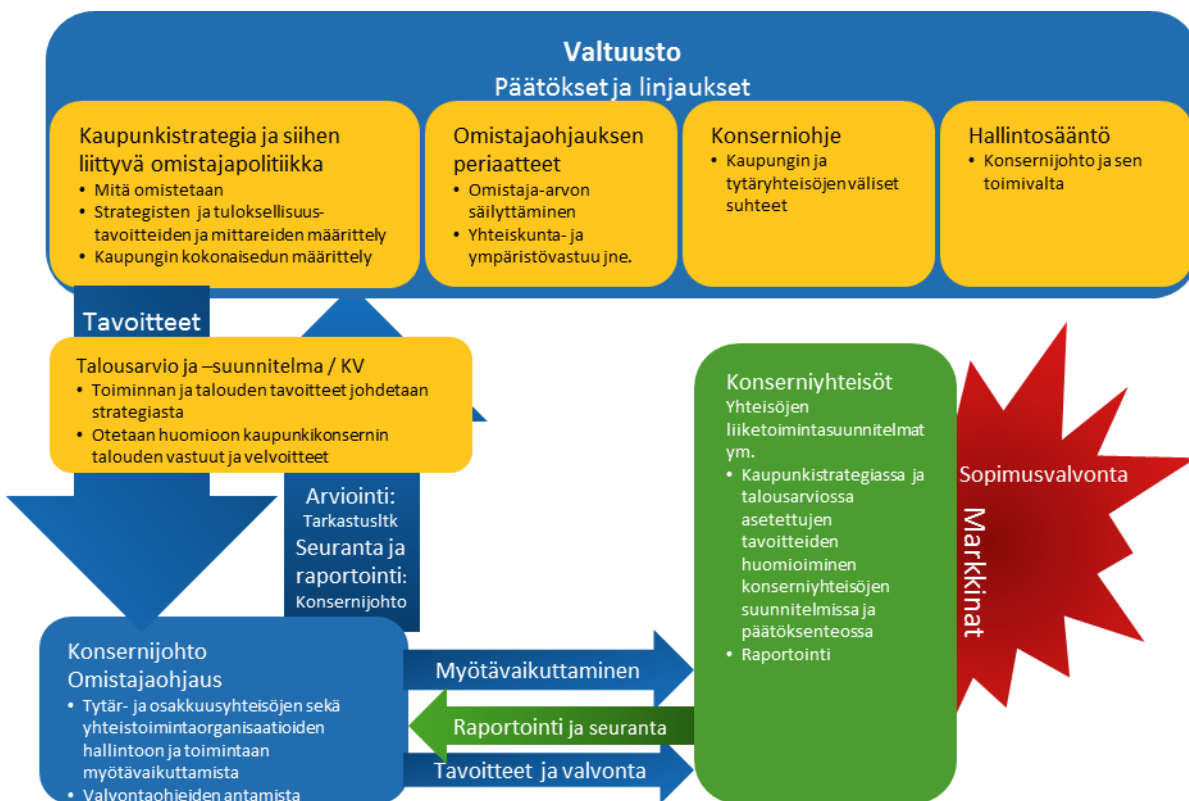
Valtuusto
Päätökset ja linjaukset

Kaupunkistrategia ja siihen liittyvä omistajapolitiikka
• Mitä omistetaan
• Strategisten ja tuloksellisuustavoitteiden ja mittareiden määrittely
• Kaupungin kokonaisedun määrittely

Omistajaohjauksen periaatteet
• Omistaja-arvon säilyttäminen
• Yhteiskunta- ja ympäristövastuu jne.

Konserniohje
• Kaupungin ja tytäryhteisöjenväliset suhteet

Hallintosääntö
• Konsernijohto ja sen toimivalta

Tavoitteet

Talousarvio ja –suunnitelma / KV
• Toiminnan ja talouden tavoitteet johdetaan strategiasta
• Otetaan huomioon kaupunkikonsernin talouden vastuut ja velvoitteet

Arviointi:
Tarkastusltk
Seuranta ja raportointi:
Konsernijohto

Konserniyhteisöt
Yhteisöjen liiketoimintasuunnitelmat ym.
• Kaupunkistrategiassa ja talousarviossa asetettujen tavoitteiden huomioiminen konserniyhteisöjen suunnitelmissa ja päätöksenteossa
• Raportointi

Sopimusvalvonta
Markkinat

Konsernijohto
Omistajaohjaus
• Tytär- ja osakkuusyhteisöjen sekä yhteistoimintaorganisaatioiden hallintoon ja toimintaan myötävaikuttamista
• Valvontaohjeiden antamista

Myötävaikuttaminen
Raportointi ja seuranta
Tavoitteet ja valvonta